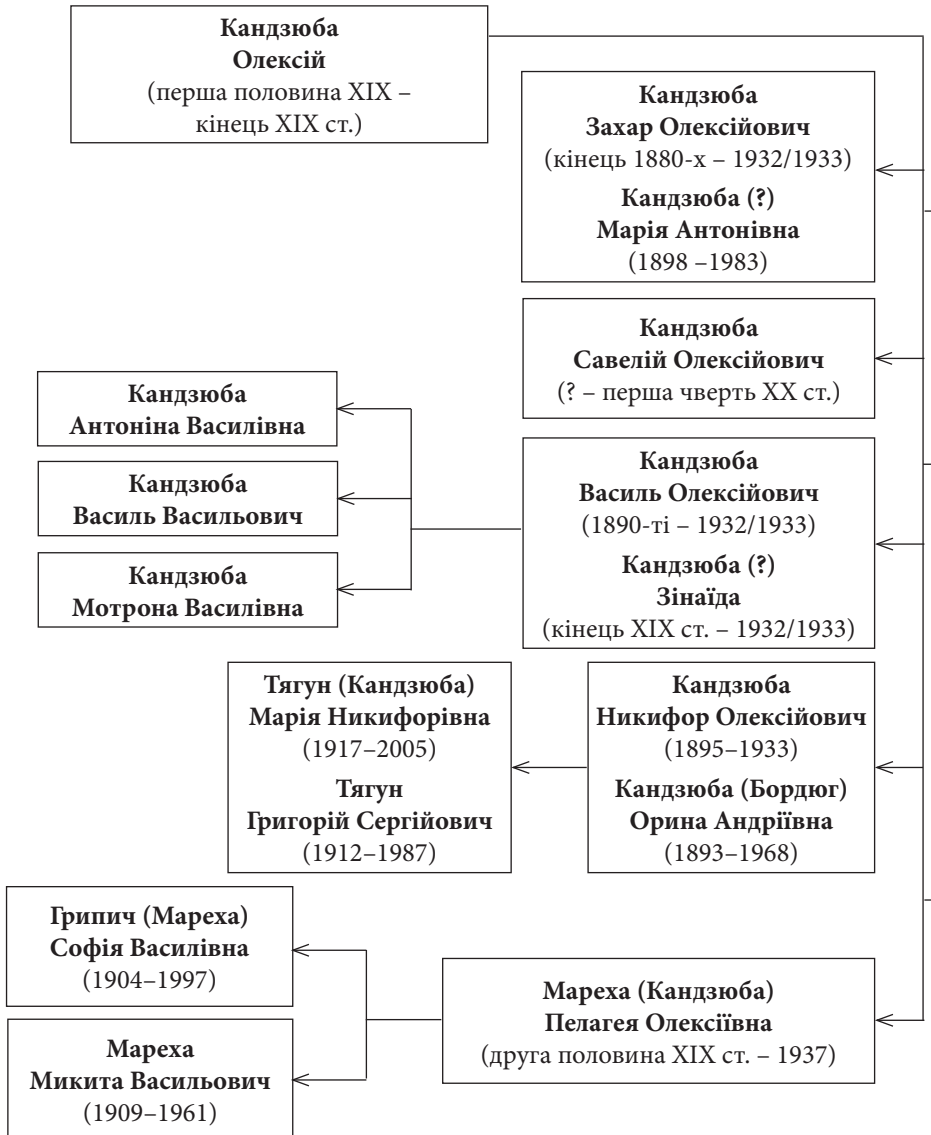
**Кандзюба Олексій**
(перша половина XIX – кінець XIX ст.)

**Кандзюба Захар Олексійович**
(кінець 1880-х – 1932/1933)
**Кандзюба (?) Марія Антонівна**
(1898 –1983)

**Кандзюба Савелій Олексійович**
(? – перша чверть XX ст.)

**Кандзюба Антоніна Василівна**

**Кандзюба Василь Васильович**

**Кандзюба Мотрона Василівна**

**Кандзюба Василь Олексійович**
(1890-ті – 1932/1933)
**Кандзюба (?) Зінаїда**
(кінець XIX ст. – 1932/1933)

**Тягун (Кандзюба) Марія Никифорівна**
(1917–2005)
**Тягун Григорій Сергійович**
(1912–1987)

**Кандзюба Никифор Олексійович**
(1895–1933)
**Кандзюба (Бордюг) Орина Андріївна**
(1893–1968)

**Грипич (Мареха) Софія Василівна**
(1904–1997)

**Мареха Микита Васильович**
(1909–1961)

**Мареха (Кандзюба) Пелагея Олексіївна**
(друга половина XIX ст. – 1937)